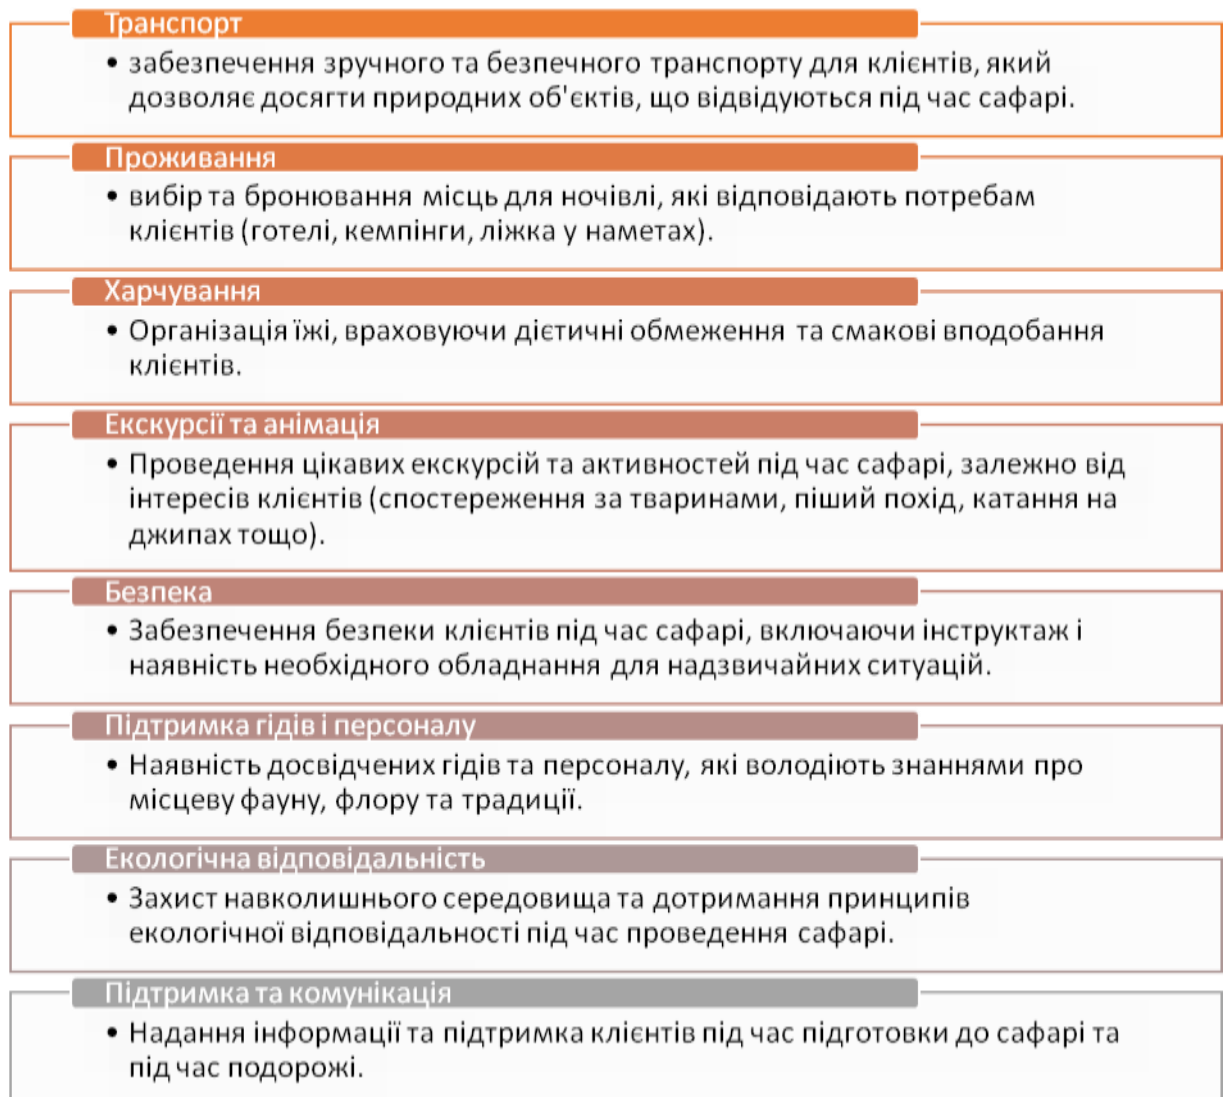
Транспорт

• забезпечення зручного та безпечного транспорту для клієнтів, який дозволяє досягти природних об'єктів, що відвідуються під час сафарі.

Проживання

• вибір та бронювання місць для ночівлі, які відповідають потребам клієнтів (готелі, кемпінги, ліжка у наметах).

Харчування

• Організація їжі, враховуючи дієтичні обмеження та смакові вподобання клієнтів.

Екскурсії та анімація

• Проведення цікавих екскурсій та активностей під час сафарі, залежно від інтересів клієнтів (спостереження за тваринами, піший похід, катання на джипах тощо).

Безпека

• Забезпечення безпеки клієнтів під час сафарі, включаючи інструктаж і наявність необхідного обладнання для надзвичайних ситуацій.

Підтримка гідів і персоналу

• Наявність досвідчених гідів та персоналу, які володіють знаннями про місцеву фауну, флору та традиції.

Екологічна відповідальність

• Захист навколишнього середовища та дотримання принципів екологічної відповідальності під час проведення сафарі.

Підтримка та комунікація

• Надання інформації та підтримка клієнтів під час підготовки до сафарі та під час подорожі.